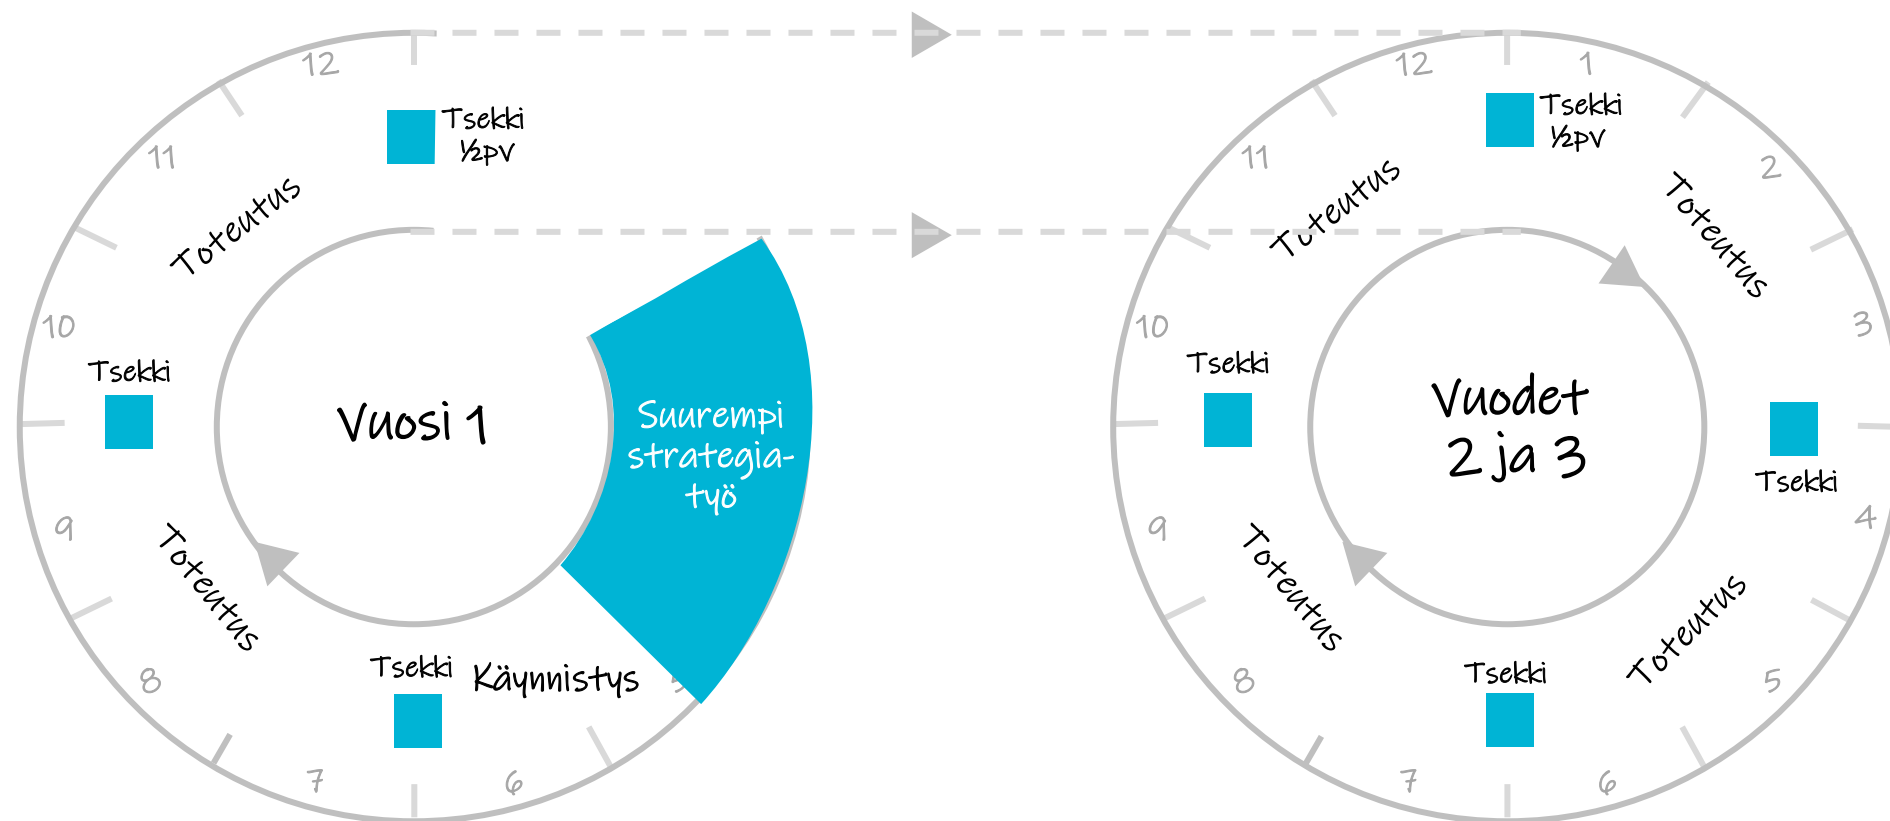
12

Tsekki ½pv

11

Toteutus

10

Tsekki

Vuosi 1

Suurempi strategiatyö

9

Toteutus

8

Tsekki

Käynnistys

7

6

12

1

Tsekki ½pv

11

Toteutus

2

Toteutus

10

Tsekki

Vuodet 2 ja 3

3

Tsekki

9

Toteutus

4

8

Tsekki

Toteutus

5

7

6